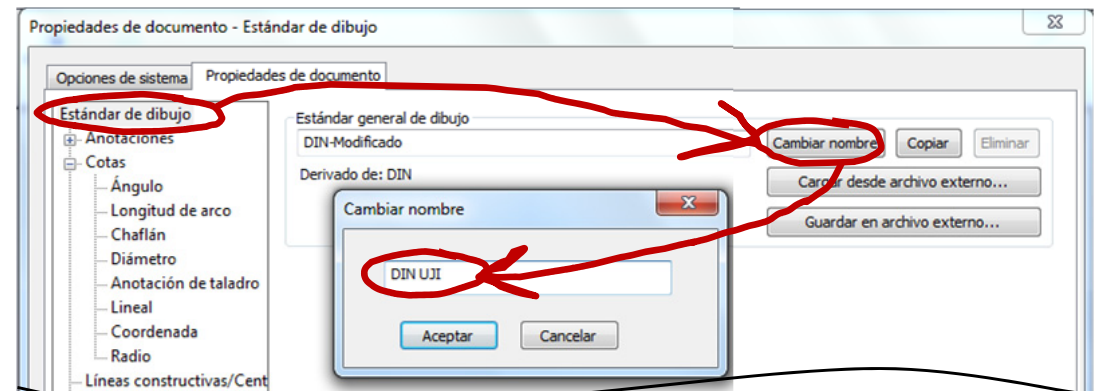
Propiedades de documento - Estándar de dibujo

Opciones de sistema | Propiedades de documento

Estándar de dibujo
Anotaciones
Cotas
Ángulo
Longitud de arco
Chaflán
Diámetro
Anotación de taladro
Lineal
Coordenada
Radio
Líneas constructivas/Cent

Estándar general de dibujo
DIN-Modificado
Derivado de: DIN

Cambiar nombre
Copiar
Eliminar
Cargar desde archivo externo...
Guardar en archivo externo...

Cambiar nombre
DIN UJI
Aceptar
Cancelar